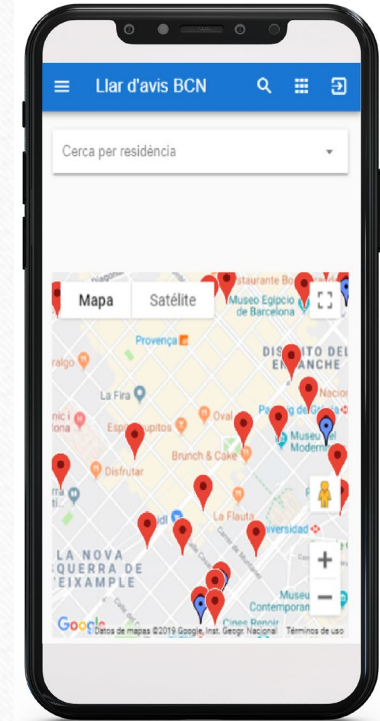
Llar d'avis BCN

Cerca per residència

Mapa
Satélite

staurante Bo
Museo Egipcio de Barcelona
Provença
DISTRITO DEL ENSANCHE
ralgo
La Fira
Oval
Nacio
Espai Lupitos
Museu Moderni
Brunch & Cake
Disfrutar
La Flauta
niversidad
LA NOVA ESQUERRA DE L'EIXAMPLE
Museu Contemporan
Cines Renoir
Google
Datos de mapas ©2019 Google, Inst. Geogr. Nacional
Términos de uso